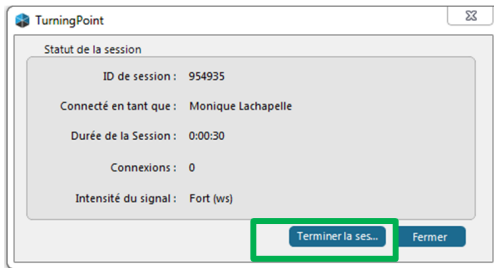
TurningPoint

Statut de la session

ID de session : 954935

Connecté en tant que : Monique Lachapelle

Durée de la Session : 0:00:30

Connexions : 0

Intensité du signal : Fort (ws)

Terminer la ses...

Fermer